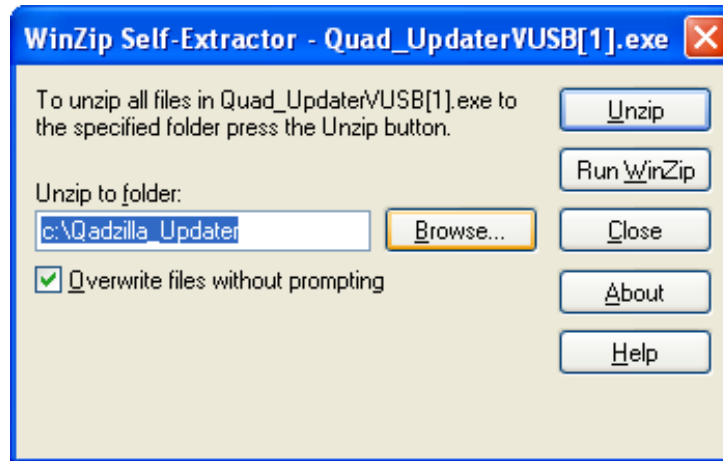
WinZip Self-Extractor - Quad_UpdaterVUSB[1].exe

To unzip all files in Quad_UpdaterVUSB[1].exe to the specified folder press the Unzip button.

Unzip to folder:

c:\Qadzilla_Updater

Browse...

Overwrite files without prompting

Unzip

Run WinZip

Close

About

Help